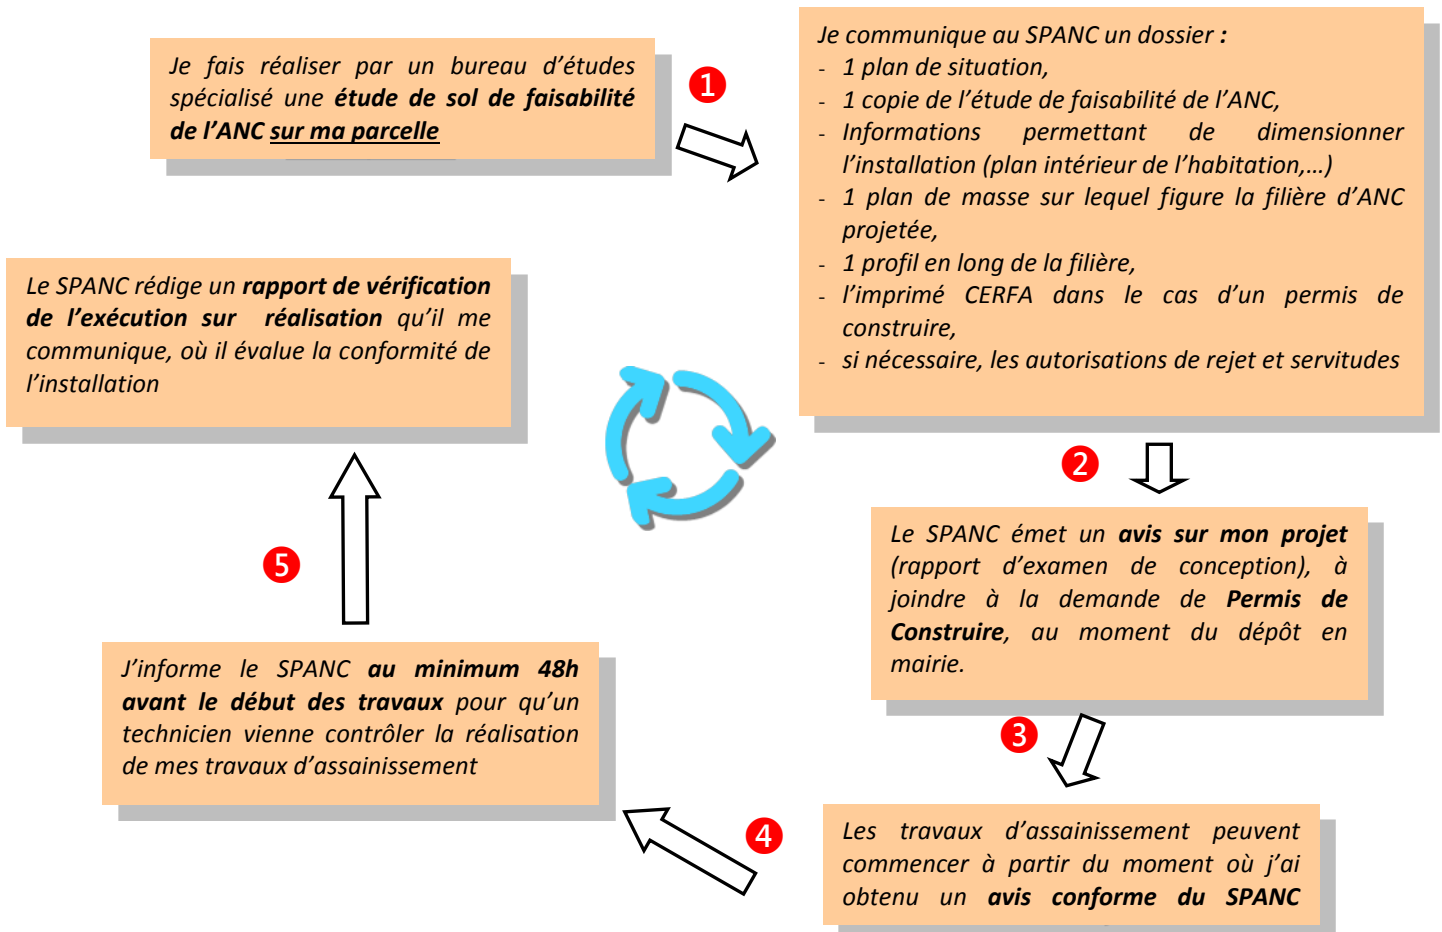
Je fais réaliser par un bureau d'études spécialisé une **étude de sol de faisabilité de l'ANC sur ma parcelle**

1

Je communique au SPANC un dossier :
- 1 plan de situation,
- 1 copie de l'étude de faisabilité de l'ANC,
- Informations permettant de dimensionner l'installation (plan intérieur de l'habitation,…)
- 1 plan de masse sur lequel figure la filière d'ANC projetée,
- 1 profil en long de la filière,
- l'imprimé CERFA dans le cas d'un permis de construire,
- si nécessaire, les autorisations de rejet et servitudes

2

Le SPANC émet un **avis sur mon projet** (rapport d'examen de conception), à joindre à la demande de **Permis de Construire**, au moment du dépôt en mairie.

3

Les travaux d'assainissement peuvent commencer à partir du moment où j'ai obtenu un **avis conforme du SPANC**

4

J'informe le SPANC **au minimum 48h avant le début des travaux** pour qu'un technicien vienne contrôler la réalisation de mes travaux d'assainissement

5

Le SPANC rédige un **rapport de vérification de l'exécution sur réalisation** qu'il me communique, où il évalue la conformité de l'installation